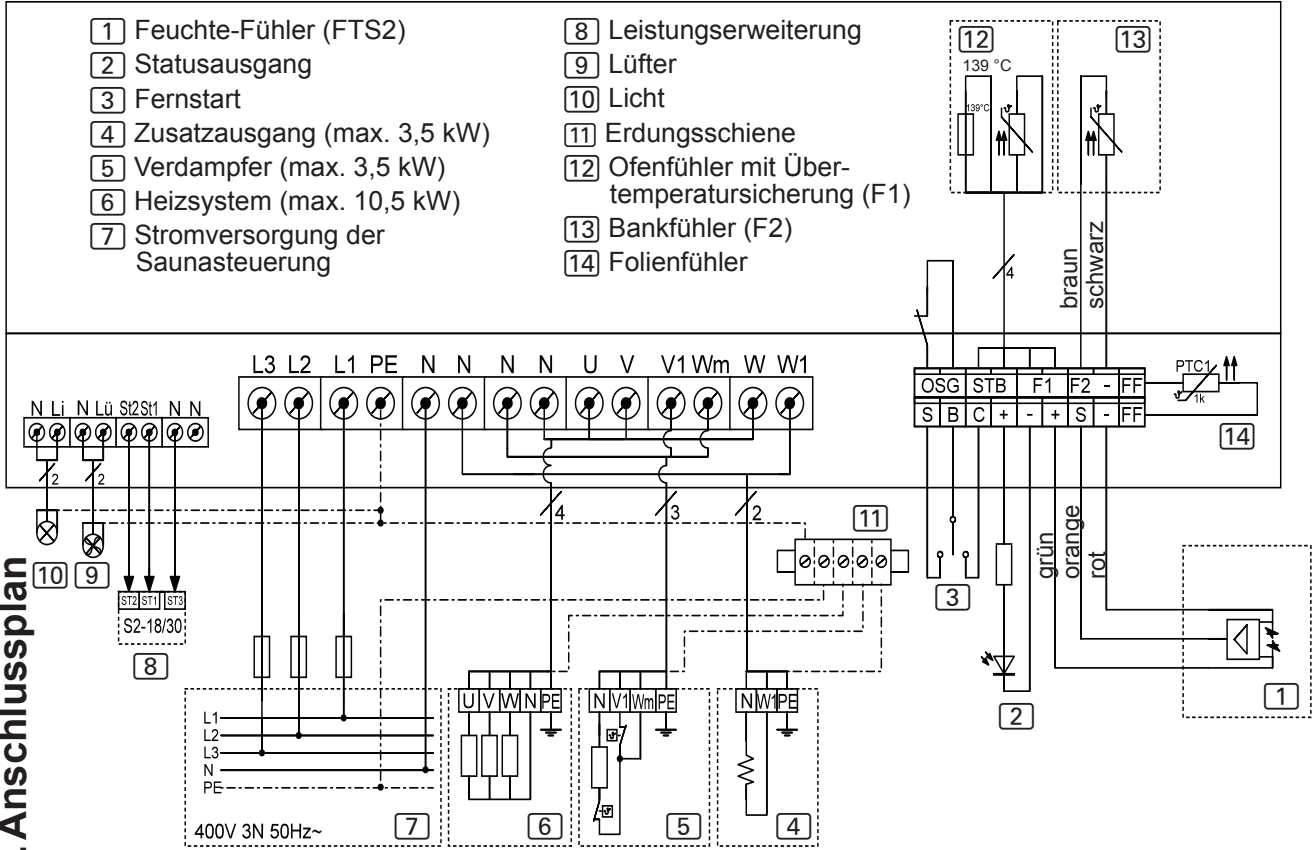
1 Feuchte-Fühler (FTS2)
2 Statusausgang
3 Fernstart
4 Zusatzausgang (max. 3,5 kW)
5 Verdampfer (max. 3,5 kW)
6 Heizsystem (max. 10,5 kW)
7 Stromversorgung der Saunasteuerung

8 Leistungserweiterung
9 Lüfter
10 Licht
11 Erdungsschiene
12 Ofenfühler mit Übertemperatursicherung (F1)
13 Bankfühler (F2)
14 Folienfühler

12
139 °C
139°C
13

4
braun
schwarz

N Li N Lü St2 St1 N N
2
2
L3 L2 L1 PE N N N N U V V1 Wm W W1
OSG STB F1 F2 - FF
S B C + - + S - FF
PTC1
1k
14
4
3
2
11
grün
orange
rot
10 9
ST2 ST1 ST3
S2-18/30
8
3
2
1
L1
L2
L3
N
PE
400V 3N 50Hz~
7
U V W N PE
6
N V1 Wm PE
5
N W1 PE
4

. Anschlussplan